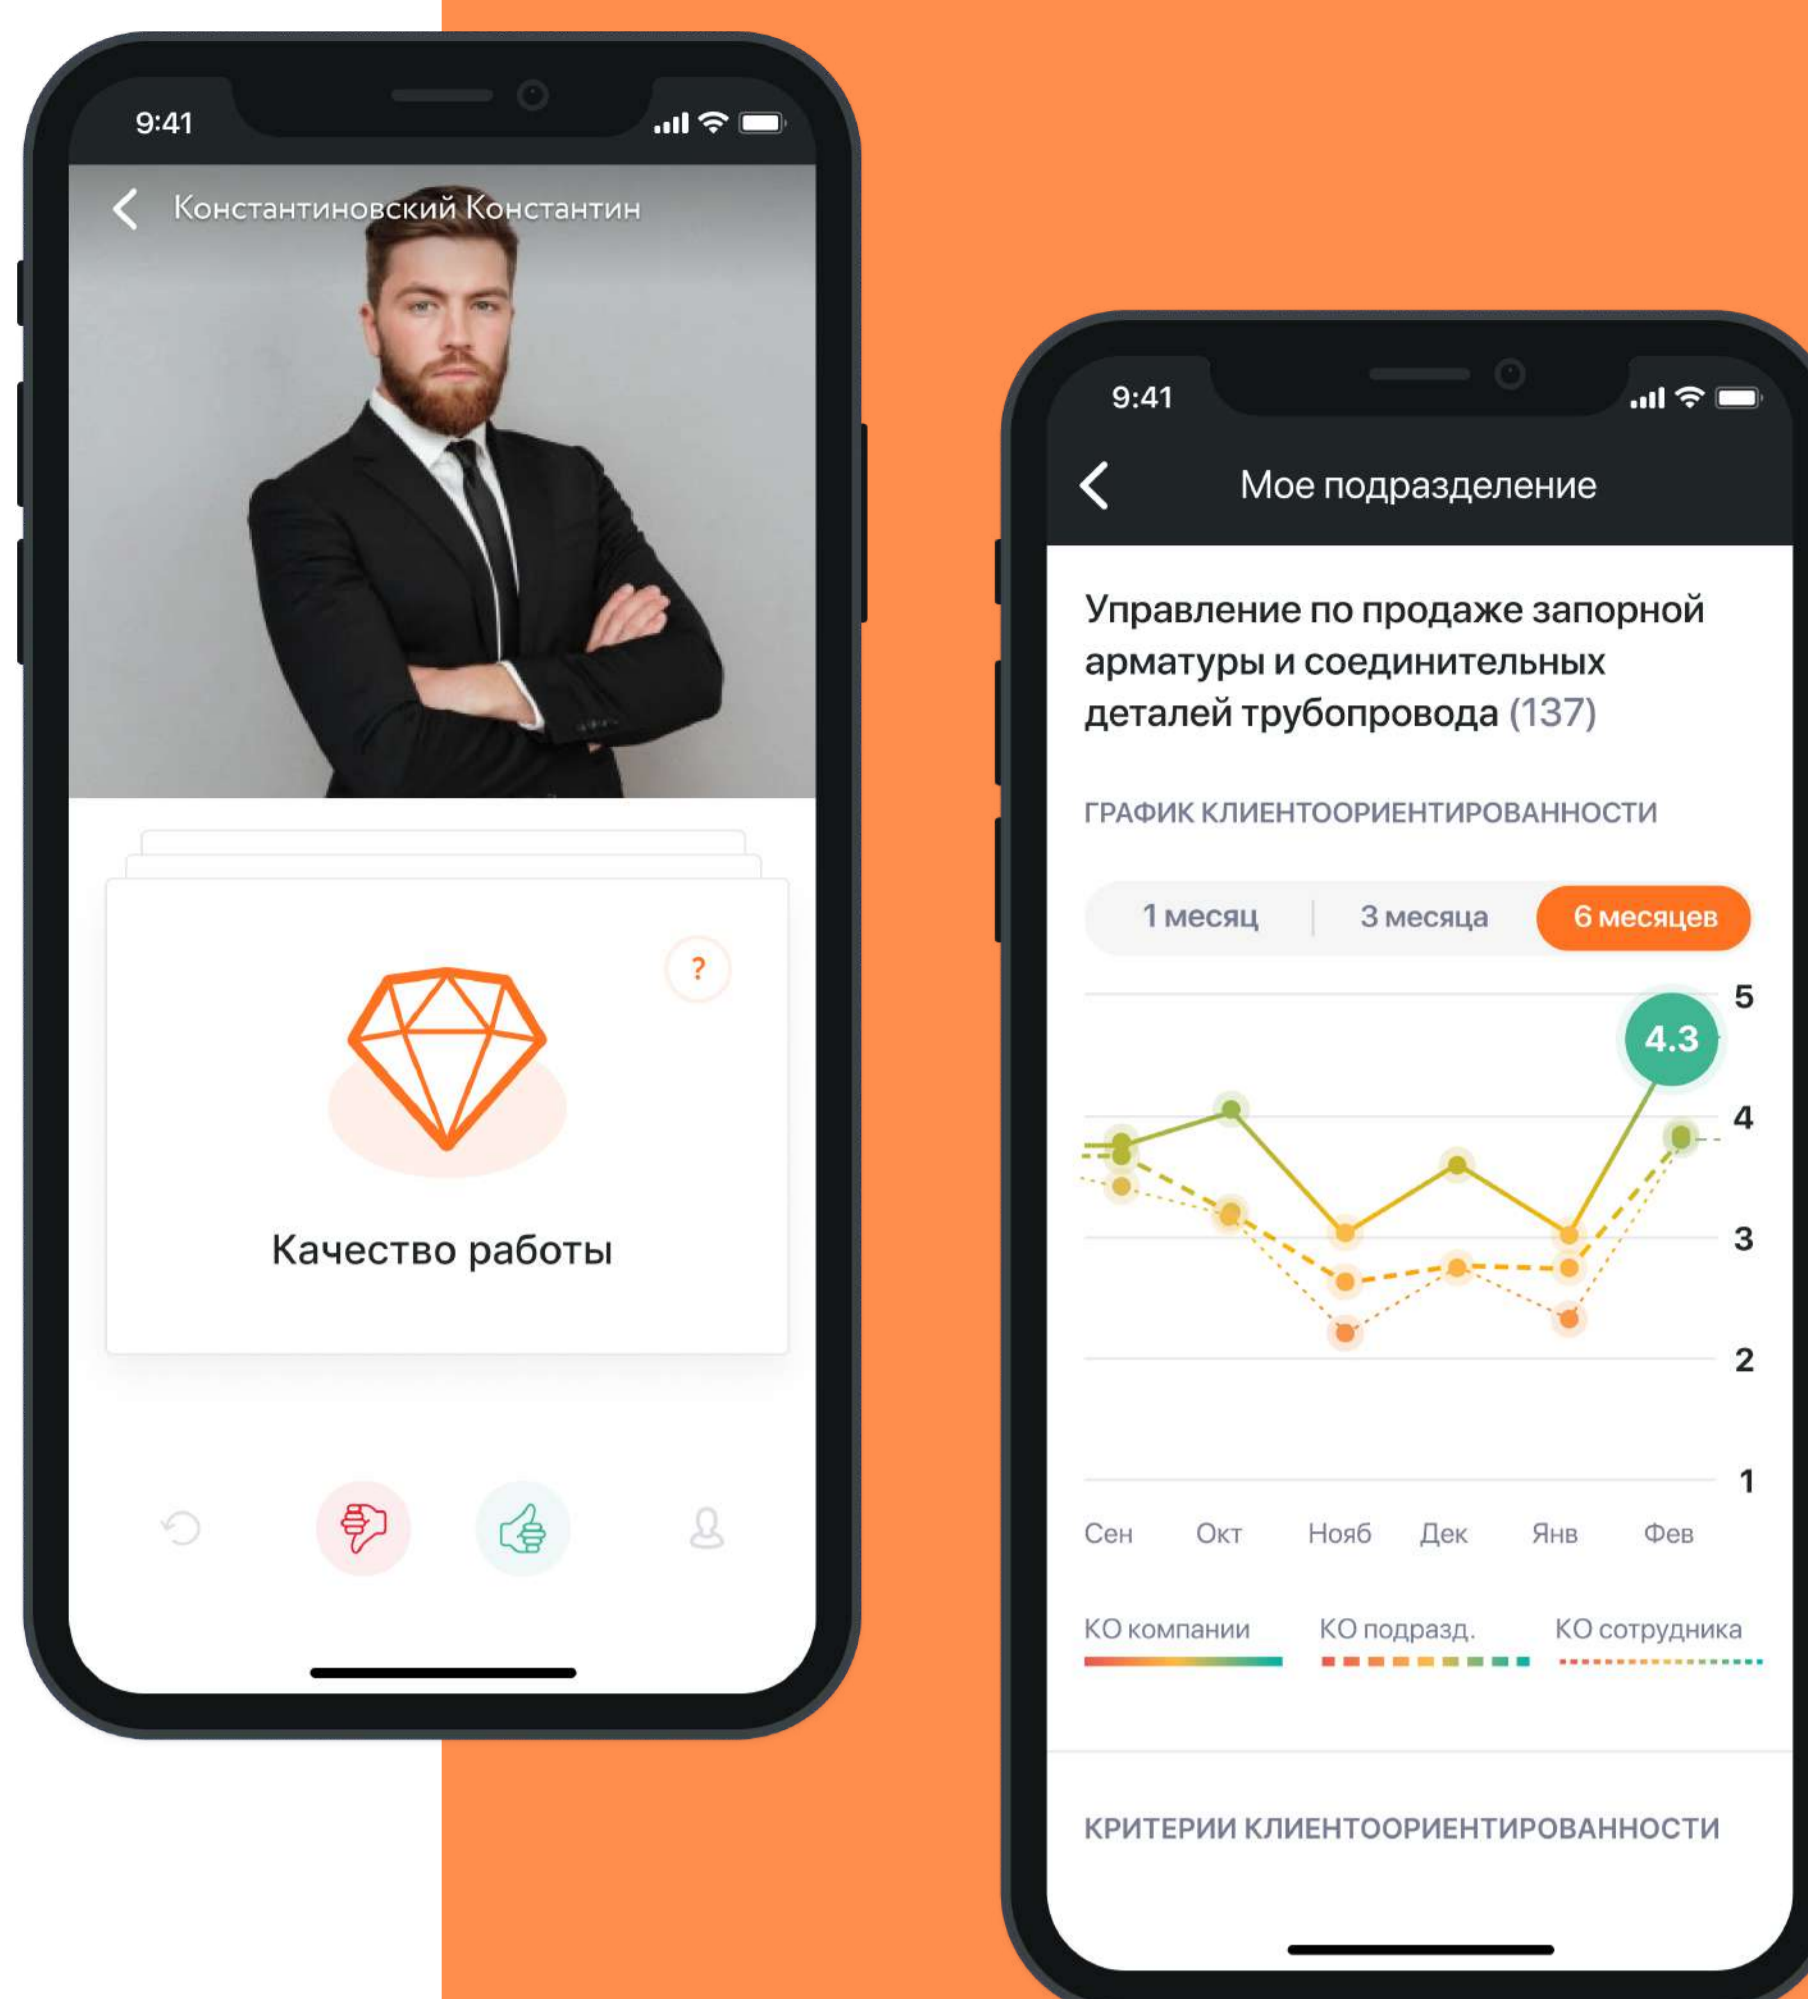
9:41

Константиновский Константин

?

Качество работы

9:41

Мое подразделение

Управление по продаже запорной арматуры и соединительных деталей трубопровода (137)

ГРАФИК КЛИЕНТООРИЕНТИРОВАННОСТИ

1 месяц | 3 месяца | 6 месяцев

5
4.3
4
3
2
1

Сен Окт Нояб Дек Янв Фев

КО компании КО подразд. КО сотрудника

КРИТЕРИИ КЛИЕНТООРИЕНТИРОВАННОСТИ